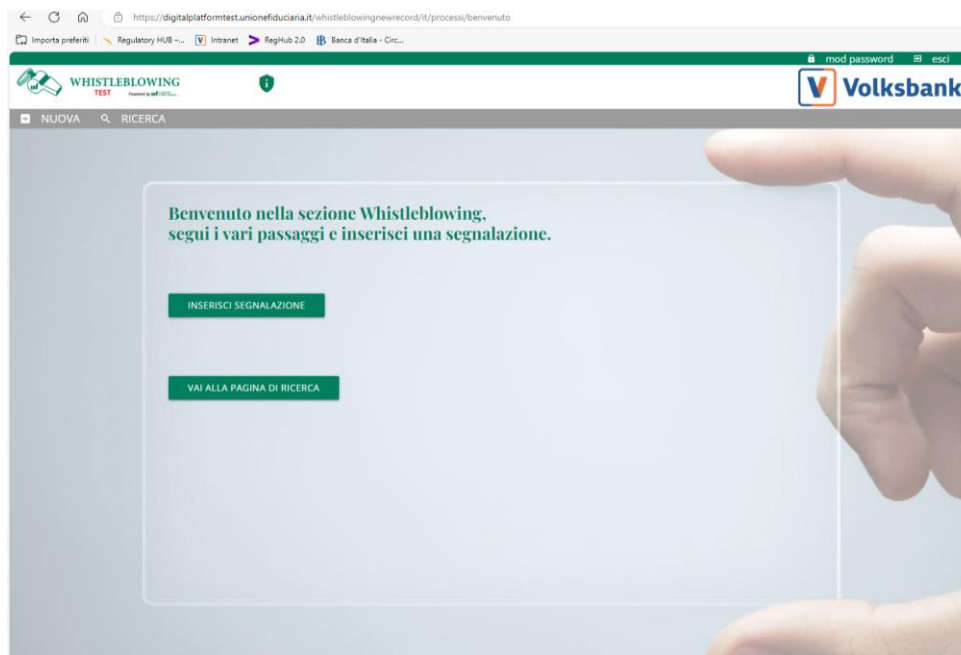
https://digitalplatformtest.unionefiduciaria.it/whistleblowingnewrecord/it/processi/benvenuto

Importa preferiti | Regulatory HUB -... Intranet RegHub 2.0 Banca d'Italia - Circ...

mod password esci

WHISTLEBLOWING
TEST
Powered by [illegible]

Volksbank

NUOVA RICERCA

Benvenuto nella sezione Whistleblowing,
segui i vari passaggi e inserisci una segnalazione.

INSERISCI SEGNALAZIONE

VAI ALLA PAGINA DI RICERCA